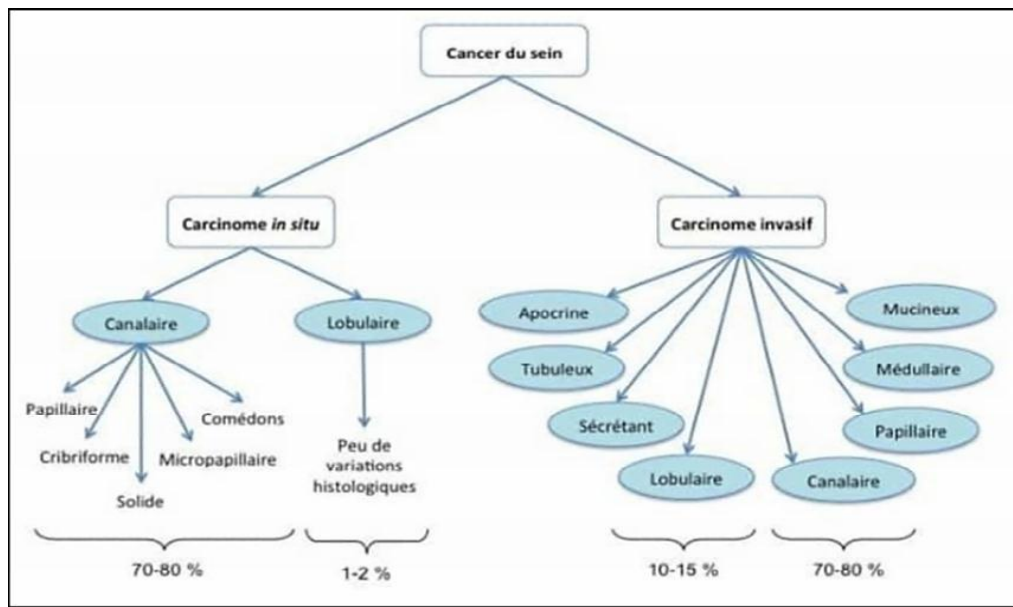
Cancer du sein

Carcinome *in situ*

Carcinome invasif

Canalaire

Lobulaire

Papillaire

Comédons

Cribriforme

Micropapillaire

Solide

Peu de variations histologiques

Apocrine

Mucineux

Tubuleux

Médullaire

Sécrétant

Papillaire

Lobulaire

Canalaire

70-80 %

1-2 %

10-15 %

70-80 %